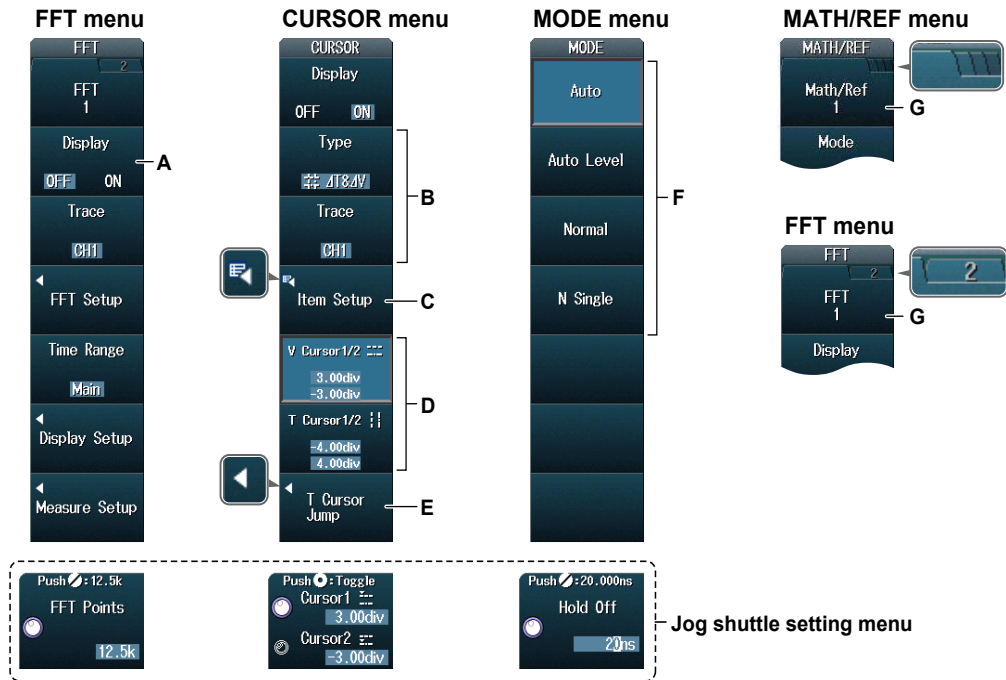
FFT menu

FFT
2
FFT
1
Display
OFF ON
A
Trace
CH1
FFT Setup
Time Range
Main
Display Setup
Measure Setup

CURSOR menu

CURSOR
Display
OFF ON
Type
$\Delta T\&\Delta V$
B
Trace
CH1
Item Setup
C
V Cursor1/2
3.00div
-3.00div
D
T Cursor1/2
-4.00div
4.00div
T Cursor Jump
E

MODE menu

MODE
Auto
Auto Level
Normal
N Single
F

MATH/REF menu

MATH/REF
Math/Ref
1
G
Mode

FFT menu

FFT
2
2
FFT
1
G
Display

Push : 12.5k
FFT Points
12.5k

Push : Toggle
Cursor1
3.00div
Cursor2
-3.00div

Push : 20.000ns
Hold Off
20ns

Jog shuttle setting menu